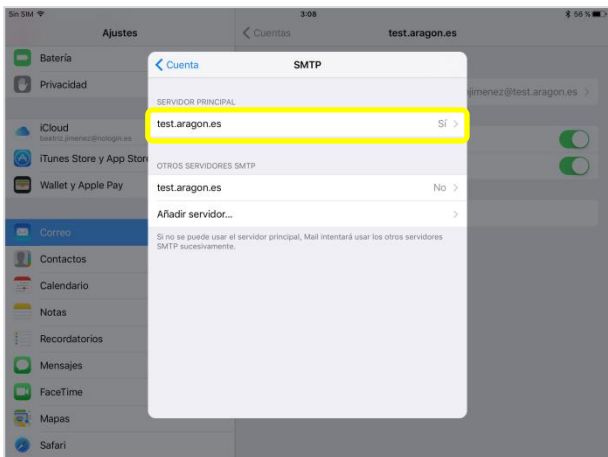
Sin SIM
3:08
56 %

Ajustes
Batería
Privacidad
iCloud
beatriz.jimenez@nologin.es
iTunes Store y App Store
Wallet y Apple Pay
Correo
Contactos
Calendario
Notas
Recordatorios
Mensajes
FaceTime
Mapas
Safari

Cuentas
test.aragon.es
jimenez@test.aragon.es

Cuenta
SMTP
SERVIDOR PRINCIPAL
test.aragon.es
Sí
OTROS SERVIDORES SMTP
test.aragon.es
No
Añadir servidor...
Si no se puede usar el servidor principal, Mail intentará usar los otros servidores SMTP sucesivamente.